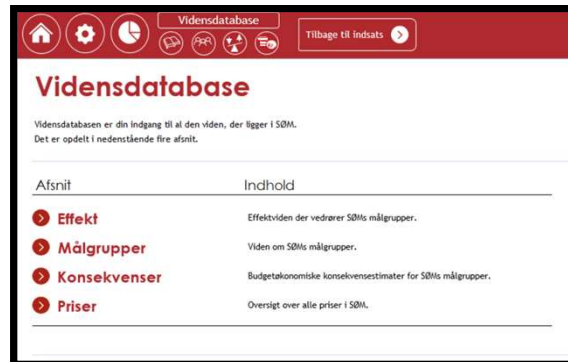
Vidensdatabase

Tilbage til indsats

Vidensdatabase

Vidensdatabasen er din indgang til al den viden, der ligger i SØM. Det er opdelt i nedenstående fire afsnit.

| Afsnit | Indhold |
|---|---|
| Effekt | Effektviden der vedrører SØMs målgrupper. |
| Målgrupper | Viden om SØMs målgrupper. |
| Konsekvenser | Budgetøkonomiske konsekvensestimater for SØMs målgrupper. |
| Priser | Oversigt over alle priser i SØM. |